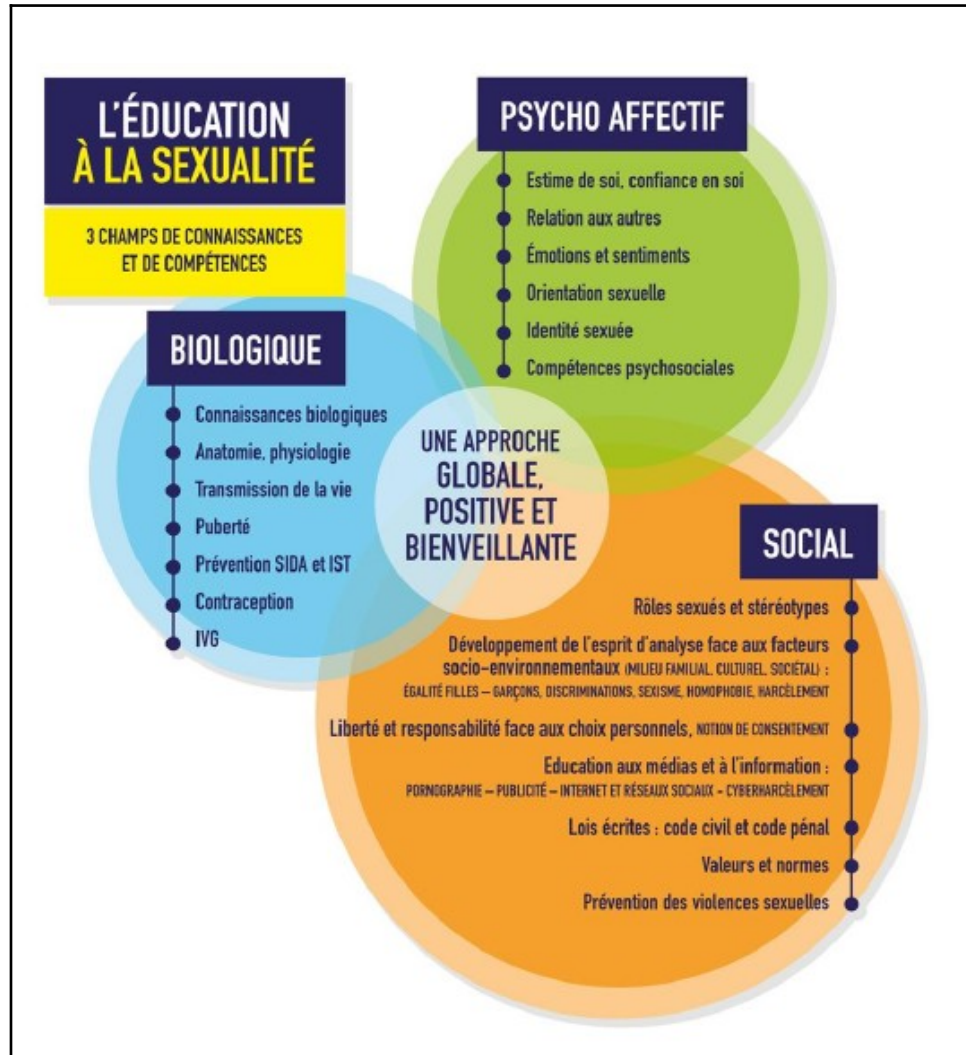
L'ÉDUCATION À LA SEXUALITÉ

3 CHAMPS DE CONNAISSANCES ET DE COMPÉTENCES

PSYCHO AFFECTIF

Estime de soi, confiance en soi
Relation aux autres
Émotions et sentiments
Orientation sexuelle
Identité sexuée
Compétences psychosociales

BIOLOGIQUE

Connaissances biologiques
Anatomie, physiologie
Transmission de la vie
Puberté
Prévention SIDA et IST
Contraception
IVG

UNE APPROCHE GLOBALE, POSITIVE ET BIENVEILLANTE

SOCIAL

Rôles sexués et stéréotypes
Développement de l'esprit d'analyse face aux facteurs socio-environnementaux (MILIEU FAMILIAL, CULTUREL, SOCIÉTAL) : ÉGALITÉ FILLES – GARÇONS, DISCRIMINATIONS, SEXISME, HOMOPHOBIE, HARCÈLEMENT
Liberté et responsabilité face aux choix personnels, NOTION DE CONSENTEMENT
Education aux médias et à l'information : PORNOGRAPHIE – PUBLICITÉ – INTERNET ET RÉSEAUX SOCIAUX - CYBERHARCÈLEMENT
Lois écrites : code civil et code pénal
Valeurs et normes
Prévention des violences sexuelles